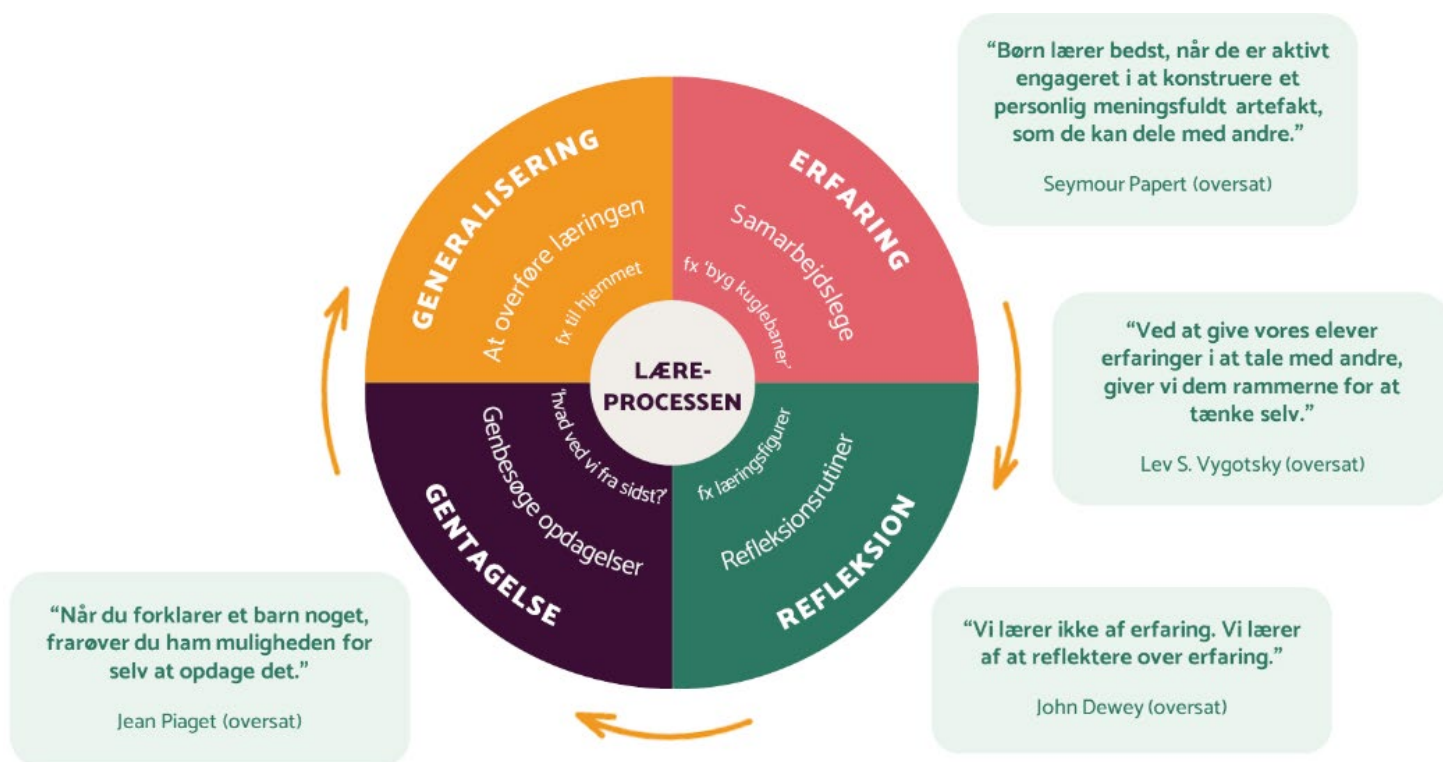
"Børn lærer bedst, når de er aktivt engageret i at konstruere et personlig meningsfuldt artefakt, som de kan dele med andre."

Seymour Papert (oversat)

GENERALISERING
At overføre læringen
fx til hjemmet

ERFARING
Samarbejdslege
fx 'byg kuglebaner'

LÆRE-PROCESSEN

GENTAGELSE
Genbesøge opdagelser
'hvad ved vi fra sidst?'

REFLEKSION
Refleksionsrutiner
fx læringsfigurer

"Ved at give vores elever erfaringer i at tale med andre, giver vi dem rammerne for at tænke selv."

Lev S. Vygotsky (oversat)

"Når du forklarer et barn noget, frarøver du ham muligheden for selv at opdage det."

Jean Piaget (oversat)

"Vi lærer ikke af erfaring. Vi lærer af at reflektere over erfaring."

John Dewey (oversat)